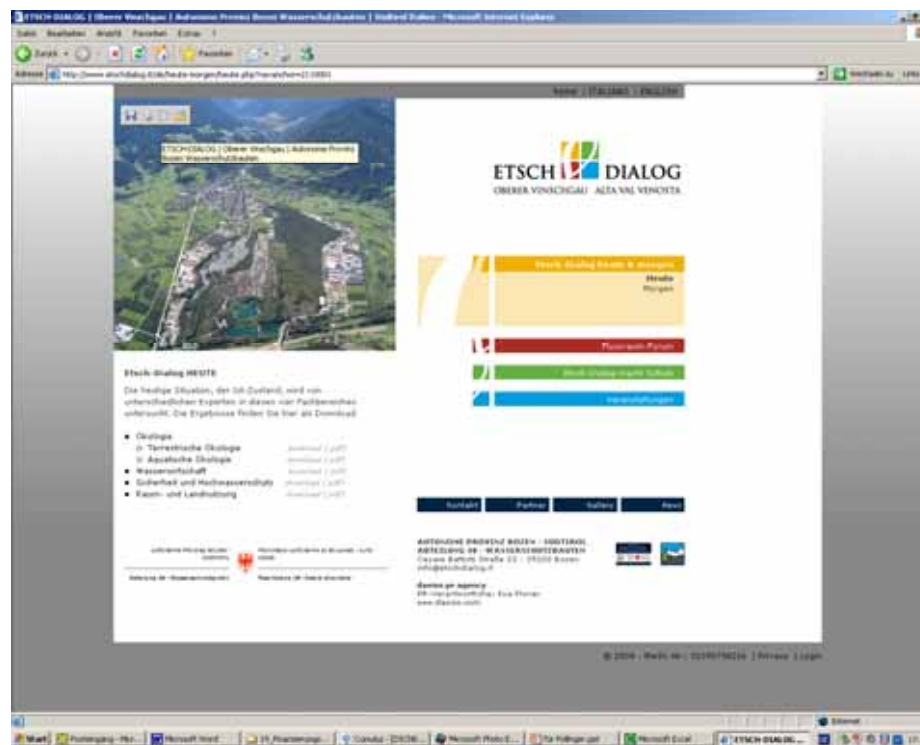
ETSCH-DIALOG | Oberer Vinschgau | Autonome Provinz Bozen Wasserschutzbauten | Südtirol Italien - Microsoft Internet Explorer

Datei Bearbeiten Ansicht Favoriten Extras ?

Zurück Favoriten

Adresse http://www.etschdialog.it/de/heute-morgen/heute.php?menuitem=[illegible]

Wechseln zu Links

Home | ITALIANO | ENGLISH

ETSCH-DIALOG | Oberer Vinschgau | Autonome Provinz Bozen Wasserschutzbauten

ETSCH DIALOG
OBERER VINSCHGAU ALTA VAL VENOSTA

Etsch-Dialog heute & morgen
Heute
Morgen

Etsch-Dialog HEUTE

Die heutige Situation, der Ist-Zustand, wird von unterschiedlichen Experten in diesen vier Fachbereichen untersucht. Die Ergebnisse finden Sie hier als Download

- Ökologie
  - Terrestrische Ökologie Download [.pdf]
  - Aquatische Ökologie Download [.pdf]
- Wasserwirtschaft Download [.pdf]
- Sicherheit und Hochwasserschutz Download [.pdf]
- Raum- und Landnutzung Download [.pdf]

Moderierte Foren

Etsch-Dialog macht Schule

Veranstaltungen

Kontakt Partner Gallery News

AUTONOME PROVINZ BOZEN - SÜDTIROL
ABTEILUNG 30 - WASSERSCHUTZBAUTEN
Cesare Battisti Straße 23 - 39100 Bozen
info@etschdialog.it

dantos pr agency
PR-Verantwortliche: Eva Florian
www.dantos.com

AUTONOME PROVINZ BOZEN SÜDTIROL
Abteilung 30 - Wasserschutzbauten

PROVINCIA AUTONOMA DI BOLZANO - ALTO ADIGE
Ripartizione 30 - Opere idrauliche

© 2006 - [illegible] | Privacy | Login

Internet

Start | Posteingang - Mic... | Microsoft Word | 05_Praesentatio... | Consulta - [DSCW... | Microsoft Photo E... | Für Pollinger.ppt | Microsoft Excel | ETSCH-DIALOG...